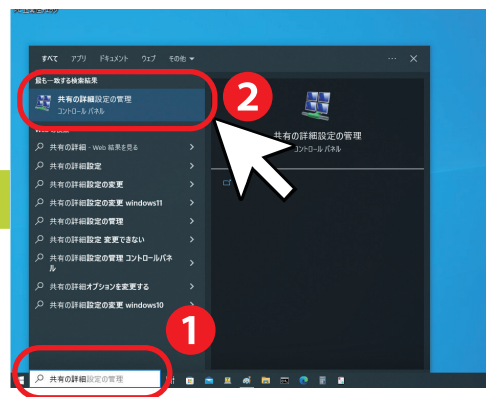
すべて　アプリ　ドキュメント　ウェブ　その他 ▾　…　✕

最も一致する検索結果

共有の詳細設定の管理
コントロール パネル

2

共有の詳細設定の管理
コントロール パネル

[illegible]

共有の詳細 - Web 結果を見る >
共有の詳細設定 >
共有の詳細設定の変更 >
共有の詳細設定の変更 windows11 >
共有の詳細設定の管理 >
共有の詳細設定 変更できない >
共有の詳細設定の管理 コントロールパネル >
共有の詳細オプションを変更する >
共有の詳細設定の変更 windows10 >

1

共有の詳細設定の管理